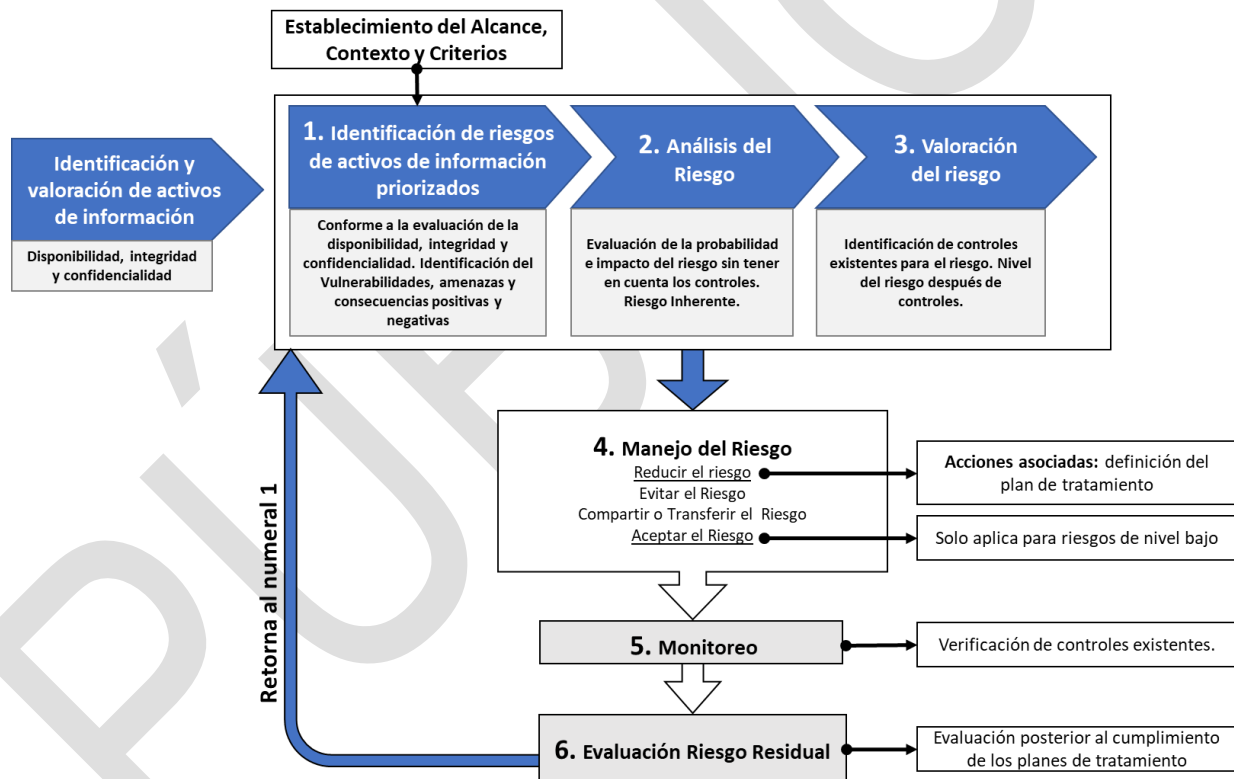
Establecimiento del Alcance, Contexto y Criterios

Identificación y valoración de activos de información

Disponibilidad, integridad y confidencialidad

1. Identificación de riesgos de activos de información priorizados

Conforme a la evaluación de la disponibilidad, integridad y confidencialidad. Identificación del Vulnerabilidades, amenazas y consecuencias positivas y negativas

2. Análisis del Riesgo

Evaluación de la probabilidad e impacto del riesgo sin tener en cuenta los controles. Riesgo Inherente.

3. Valoración del riesgo

Identificación de controles existentes para el riesgo. Nivel del riesgo después de controles.

4. Manejo del Riesgo
Reducir el riesgo
Evitar el Riesgo
Compartir o Transferir el Riesgo
Aceptar el Riesgo

Acciones asociadas: definición del plan de tratamiento

Solo aplica para riesgos de nivel bajo

5. Monitoreo

Verificación de controles existentes.

6. Evaluación Riesgo Residual

Evaluación posterior al cumplimiento de los planes de tratamiento

Retorna al numeral 1